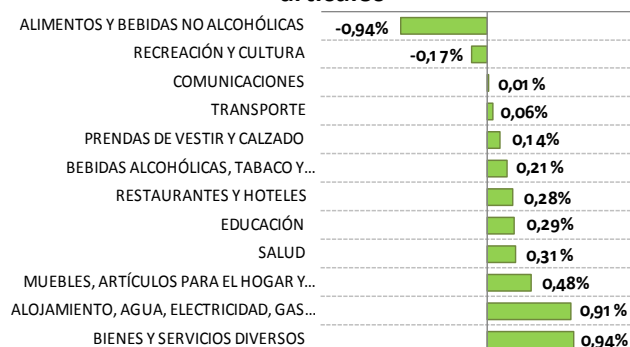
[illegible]

ALIMENTOS Y BEBIDAS NO ALCOHÓLICAS -0,94%
RECREACIÓN Y CULTURA -0,17%
COMUNICACIONES 0,01%
TRANSPORTE 0,06%
PRENDAS DE VESTIR Y CALZADO 0,14%
BEBIDAS ALCOHÓLICAS, TABACO Y... 0,21%
RESTAURANTES Y HOTELES 0,28%
EDUCACIÓN 0,29%
SALUD 0,31%
MUEBLES, ARTÍCULOS PARA EL HOGAR Y... 0,48%
ALOJAMIENTO, AGUA, ELECTRICIDAD, GAS... 0,91%
BIENES Y SERVICIOS DIVERSOS 0,94%